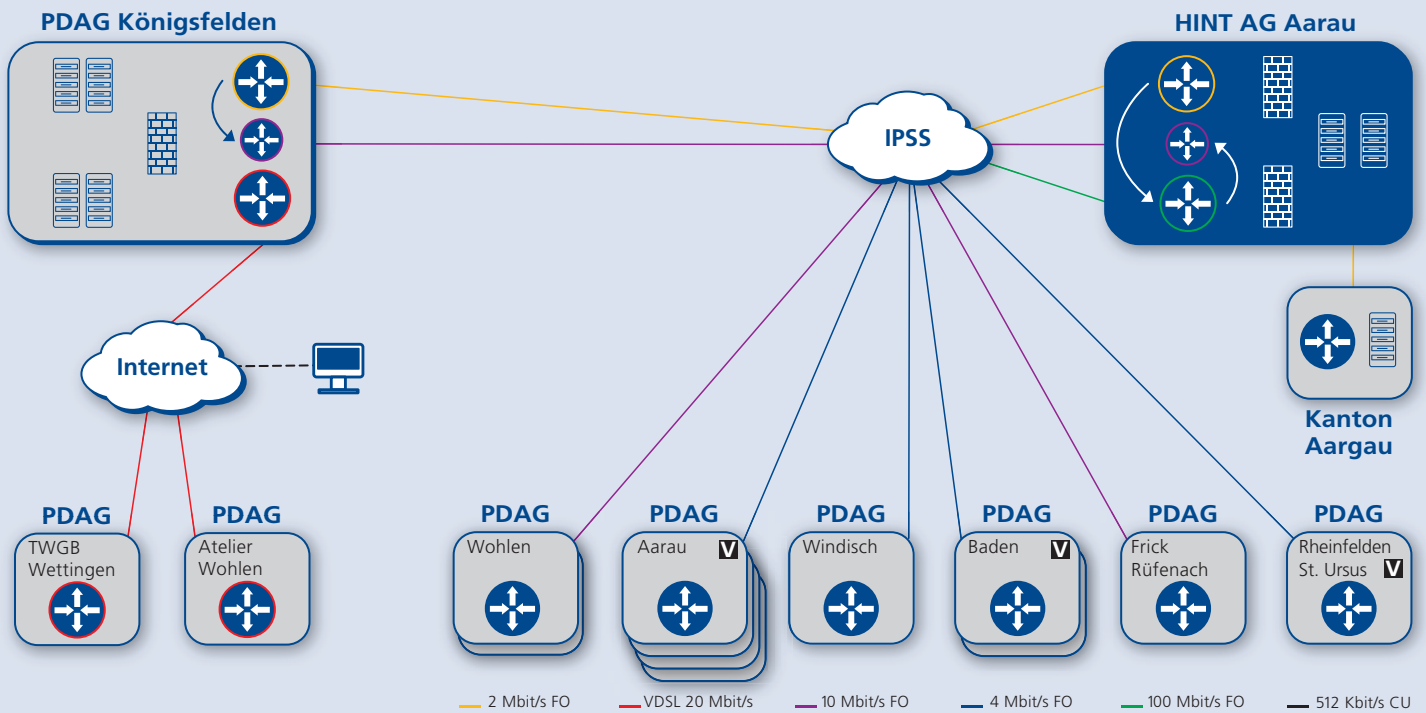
PDAG Königsfelden

HINT AG Aarau

IPSS

Internet

Kanton Aargau

PDAG
TWGB Wettingen

PDAG
Atelier Wohlen

PDAG
Wohlen

PDAG
Aarau V

PDAG
Windisch

PDAG
Baden V

PDAG
Frick Rüfenach

PDAG
Rheinfelden St. Ursus V

2 Mbit/s FO
VDSL 20 Mbit/s
10 Mbit/s FO
4 Mbit/s FO
100 Mbit/s FO
512 Kbit/s CU